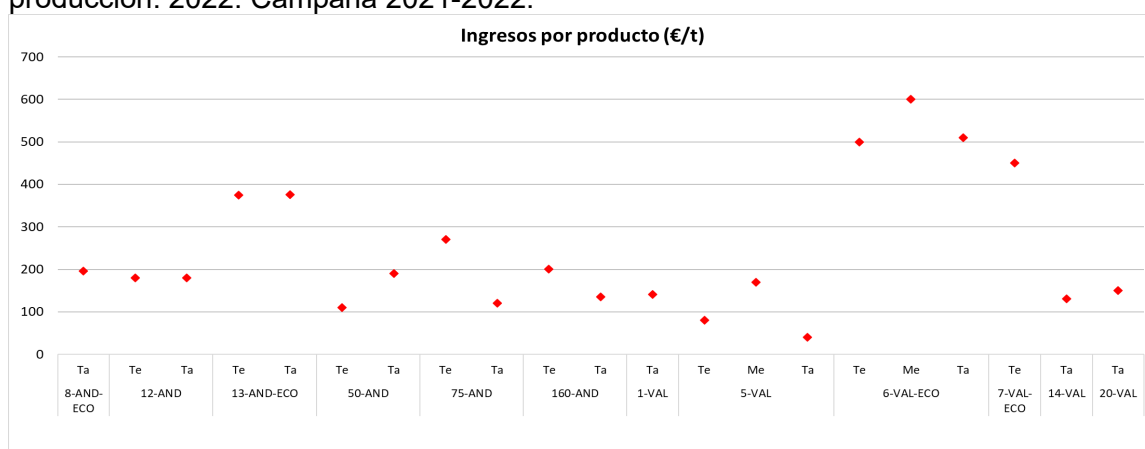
producción. 2022. Campaña 2021-2022.

Ingresos por producto (€/t)

700
600
500
400
300
200
100
0

| Ta | Te | Ta | Te | Ta | Te | Ta | Te | Ta | Te | Ta | Ta | Te | Me | Ta | Te | Me | Ta | Te | Ta | Ta |
|---|---|---|---|---|---|---|---|---|---|---|---|---|---|---|---|---|---|---|---|---|
| 8-AND-ECO | 12-AND | | 13-AND-ECO | | 50-AND | | 75-AND | | 160-AND | | 1-VAL | 5-VAL | | | 6-VAL-ECO | | | 7-VAL-ECO | 14-VAL | 20-VAL |